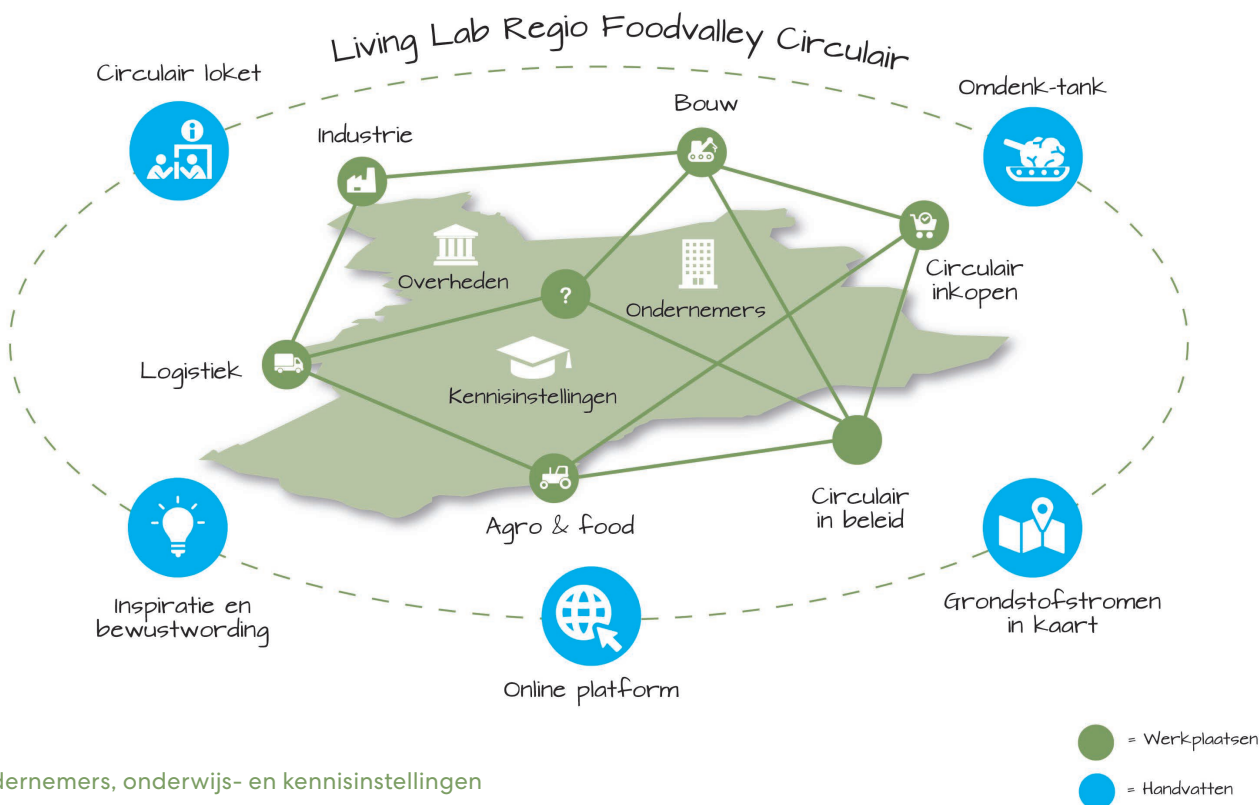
Living Lab Regio Foodvalley Circulair

Circulair loket

Omdenk-tank

Bouw

Industrie

Circulair inkopen

Overheden

?

Ondernemers

Logistiek

Kennisinstellingen

Circulair in beleid

Agro & food

Inspiratie en bewustwording

Grondstofstromen in kaart

Online platform

= Werkplaatsen

= Handvatten

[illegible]dernemers, onderwijs- en kennisinstellingen